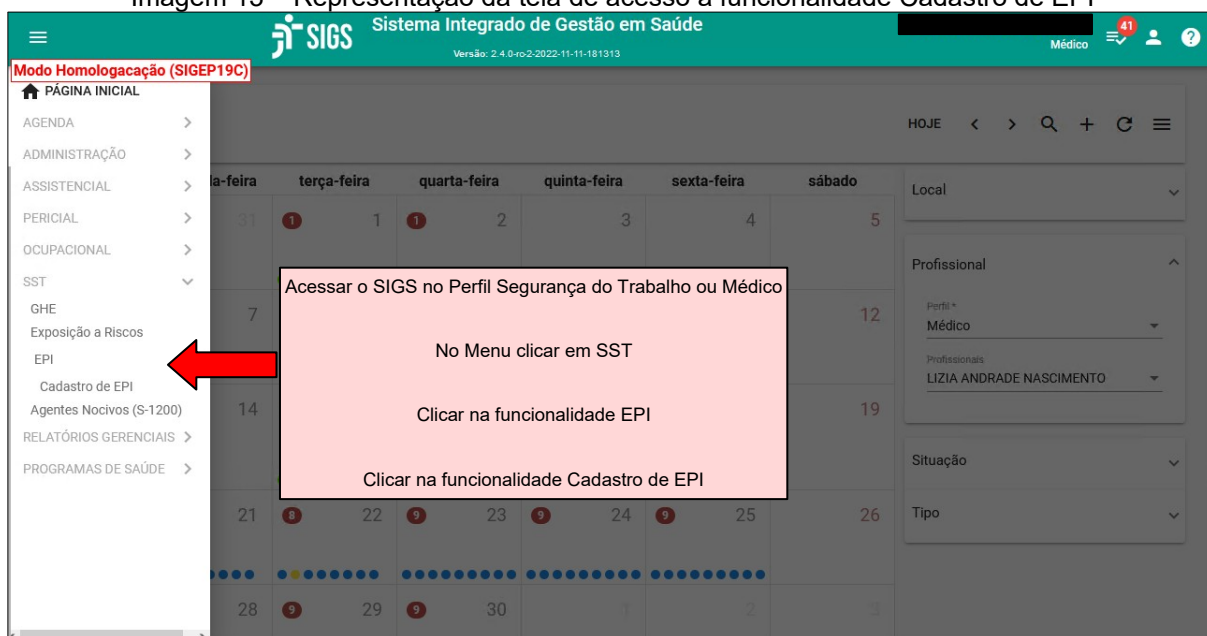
Imagem 15 – Representação da tela de acesso à funcionalidade Cadastro de EPI

SIGS Sistema Integrado de Gestão em Saúde
Versão: 2.4.0-ro-2-2022-11-11-181313

Médico 41

Modo Homologacação (SIGEP19C)
PÁGINA INICIAL
AGENDA
ADMINISTRAÇÃO
ASSISTENCIAL
PERICIAL
OCUPACIONAL
SST
GHE
Exposição a Riscos
EPI
Cadastro de EPI
Agentes Nocivos (S-1200)
RELATÓRIOS GERENCIAIS
PROGRAMAS DE SAÚDE

HOJE

| da-feira | terça-feira | quarta-feira | quinta-feira | sexta-feira | sábado |
|---|---|---|---|---|---|
| 31 | 1 1 | 1 2 | 3 | 4 | 5 |
| 7 | | | | | 12 |
| 14 | | | | | 19 |
| 21 | 8 22 | 9 23 | 9 24 | 9 25 | 26 |
| 28 | 9 29 | 9 30 | 1 | 2 | 3 |

Acessar o SIGS no Perfil Segurança do Trabalho ou Médico

No Menu clicar em SST

Clicar na funcionalidade EPI

Clicar na funcionalidade Cadastro de EPI

Local
Profissional
Perfil *
Médico
Profissionais
LIZIA ANDRADE NASCIMENTO
Situação
Tipo